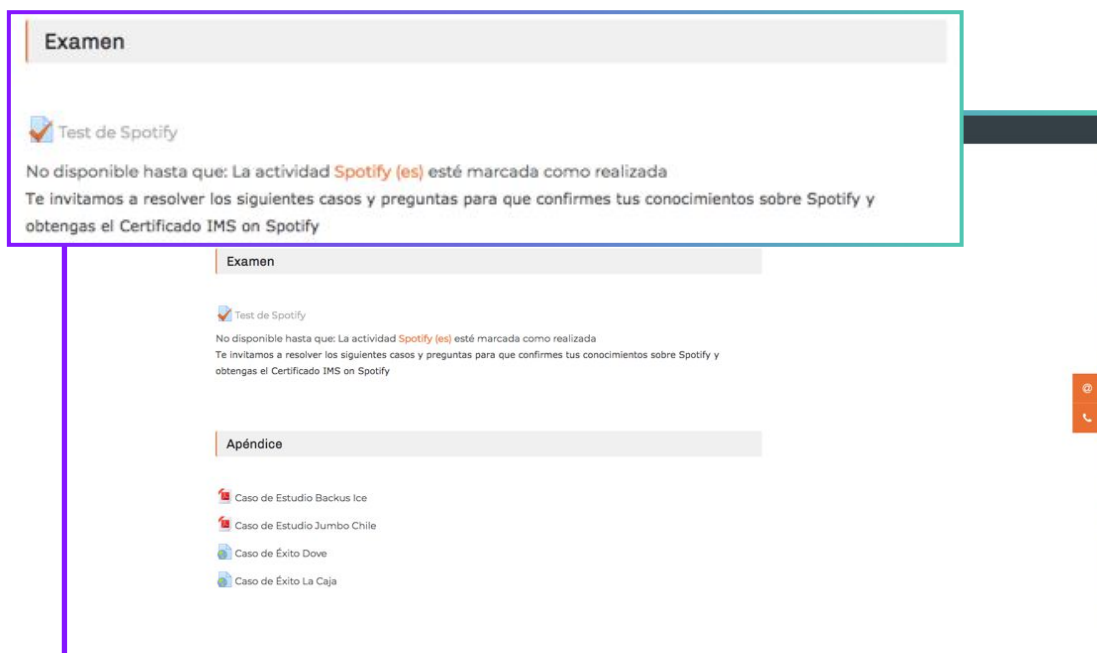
Examen

Test de Spotify

No disponible hasta que: La actividad Spotify (es) esté marcada como realizada
Te invitamos a resolver los siguientes casos y preguntas para que confirmes tus conocimientos sobre Spotify y obtengas el Certificado IMS on Spotify

Examen

Test de Spotify

No disponible hasta que: La actividad Spotify (es) esté marcada como realizada
Te invitamos a resolver los siguientes casos y preguntas para que confirmes tus conocimientos sobre Spotify y obtengas el Certificado IMS on Spotify

Apéndice

Caso de Estudio Backus Ice

Caso de Estudio Jumbo Chile

Caso de Éxito Dove

Caso de Éxito La Caja

@